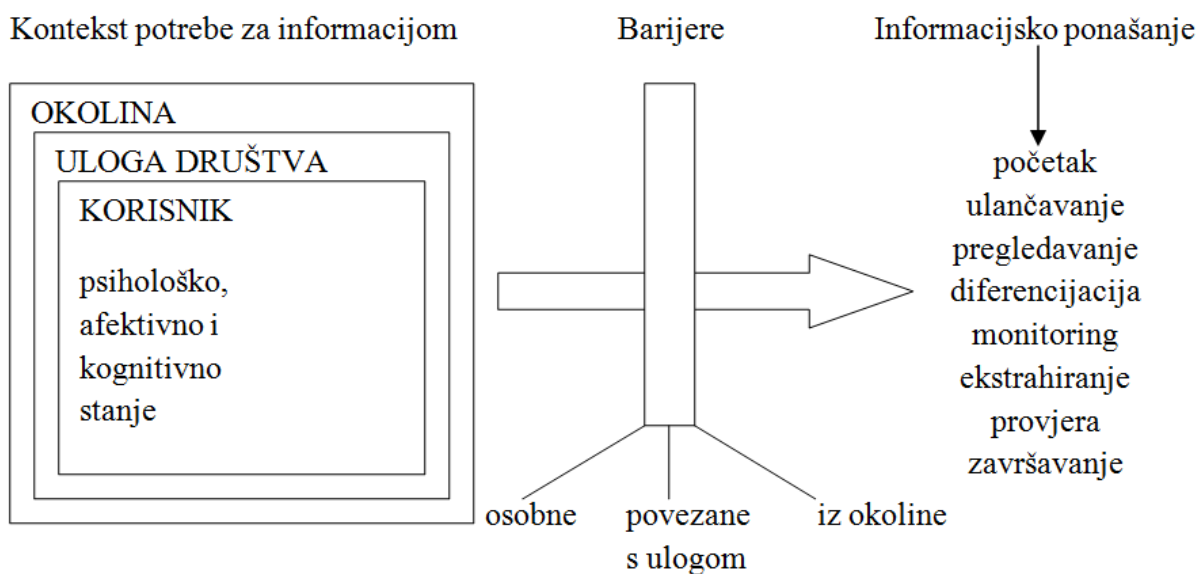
Kontekst potrebe za informacijom

Barijere

Informacijsko ponašanje

OKOLINA

ULOGA DRUŠTVA

KORISNIK

psihološko, afektivno i kognitivno stanje

početak
ulančavanje
pregledavanje
diferencijacija
monitoring
ekstrahiranje
provjera
završavanje

osobne

povezane s ulogom

iz okoline